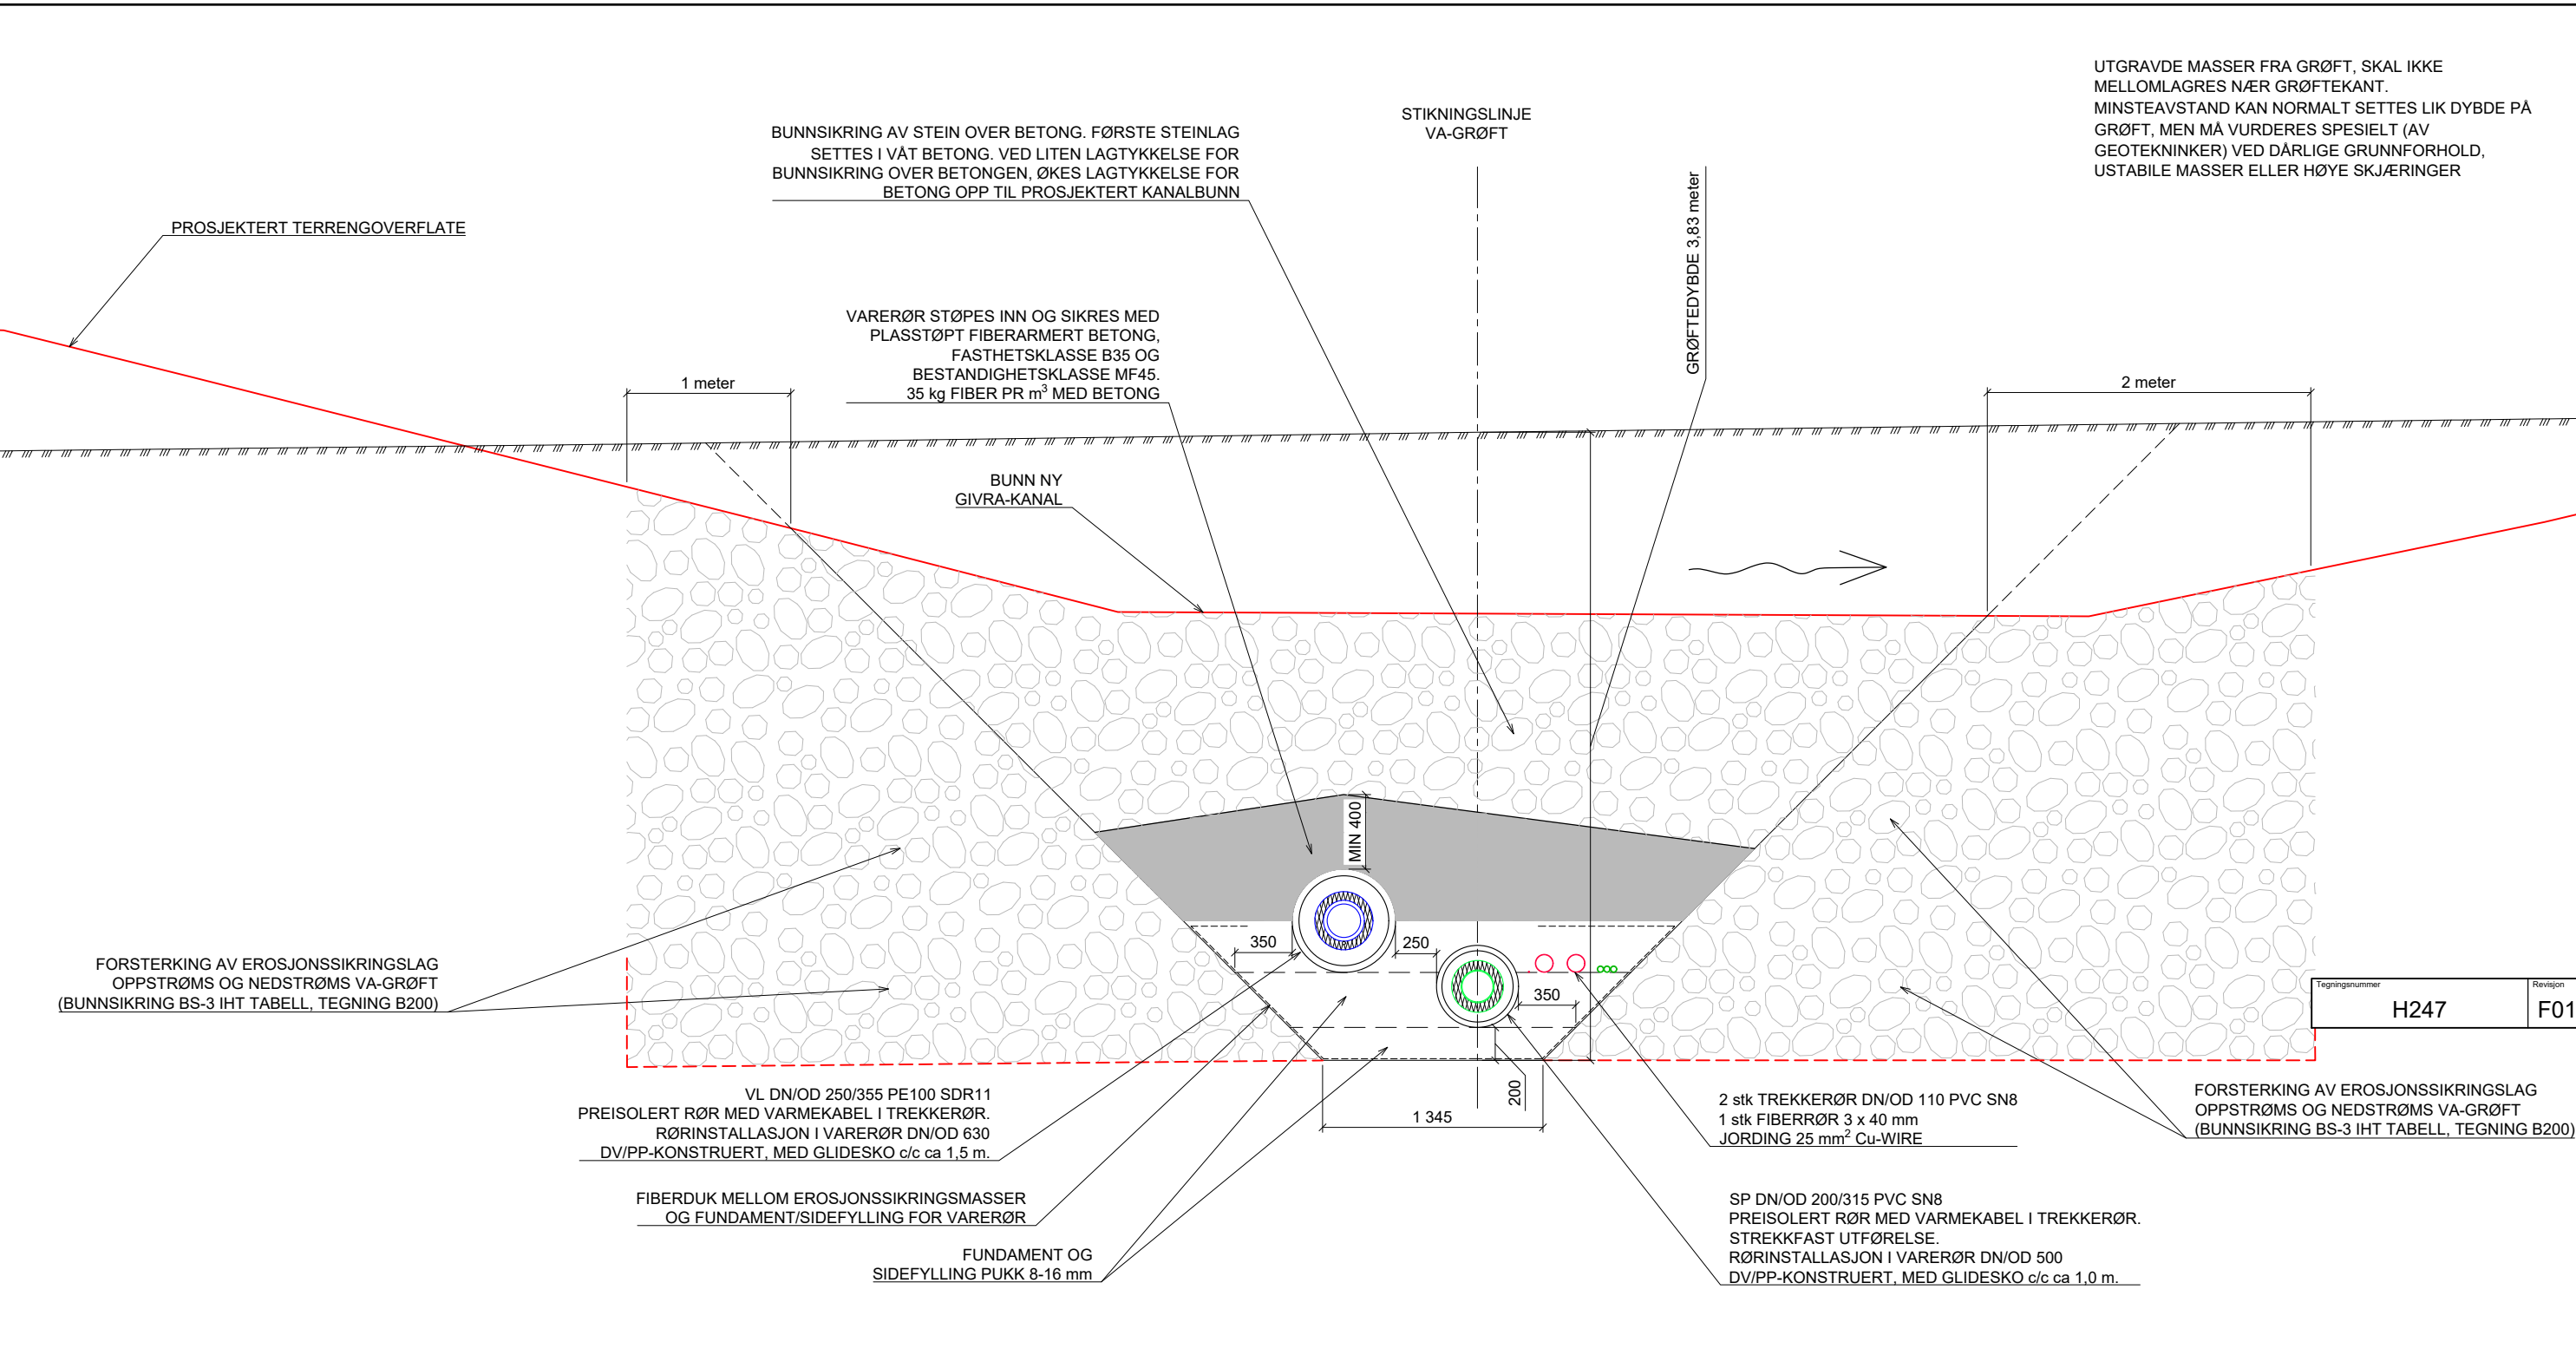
UTGRAVDE MASSER FRA GRØFT, SKAL IKKE MELLOMLAGRES NÆR GRØFTEKANT.
MINSTEAVSTAND KAN NORMALT SETTES LIK DYBDE PÅ GRØFT, MEN MÅ VURDERES SPESIELT (AV GEOTEKNINKER) VED DÅRLIGE GRUNNFORHOLD, USTABILE MASSER ELLER HØYE SKJÆRINGER

STIKNINGSLINJE
VA-GRØFT

BUNNSIKRING AV STEIN OVER BETONG. FØRSTE STEINLAG SETTES I VÅT BETONG. VED LITEN LAGTYKKELSE FOR BUNNSIKRING OVER BETONGEN, ØKES LAGTYKKELSE FOR BETONG OPP TIL PROSJEKTERT KANALBUNN

GRØFTEDYBDE 3,83 meter

PROSJEKTERT TERRENGOVERFLATE

VARERØR STØPES INN OG SIKRES MED PLASSTØPT FIBERARMERT BETONG, FASTHETSKLASSE B35 OG BESTANDIGHETSKLASSE MF45. 35 kg FIBER PR $m^3$ MED BETONG

1 meter

2 meter

BUNN NY
GIVRA-KANAL

MIN 400

350

250

350

200

1 345

Tegningsnummer
H247
Revisjon
F01

FORSTERKING AV EROSJONSSIKRINGSLAG OPPSTRØMS OG NEDSTRØMS VA-GRØFT (BUNNSIKRING BS-3 IHT TABELL, TEGNING B200)

VL DN/OD 250/355 PE100 SDR11
PREISOLERT RØR MED VARMEKABEL I TREKKERØR.
RØRINSTALLASJON I VARERØR DN/OD 630
DV/PP-KONSTRUERT, MED GLIDESKO c/c ca 1,5 m.

FIBERDUK MELLOM EROSJONSSIKRINGSMASSER OG FUNDAMENT/SIDEFYLLING FOR VARERØR

FUNDAMENT OG
SIDEFYLLING PUKK 8-16 mm

2 stk TREKKERØR DN/OD 110 PVC SN8
1 stk FIBERRØR 3 x 40 mm
JORDING 25 $mm^2$ Cu-WIRE

FORSTERKING AV EROSJONSSIKRINGSLAG OPPSTRØMS OG NEDSTRØMS VA-GRØFT (BUNNSIKRING BS-3 IHT TABELL, TEGNING B200)

SP DN/OD 200/315 PVC SN8
PREISOLERT RØR MED VARMEKABEL I TREKKERØR.
STREKKFAST UTFØRELSE.
RØRINSTALLASJON I VARERØR DN/OD 500
DV/PP-KONSTRUERT, MED GLIDESKO c/c ca 1,0 m.